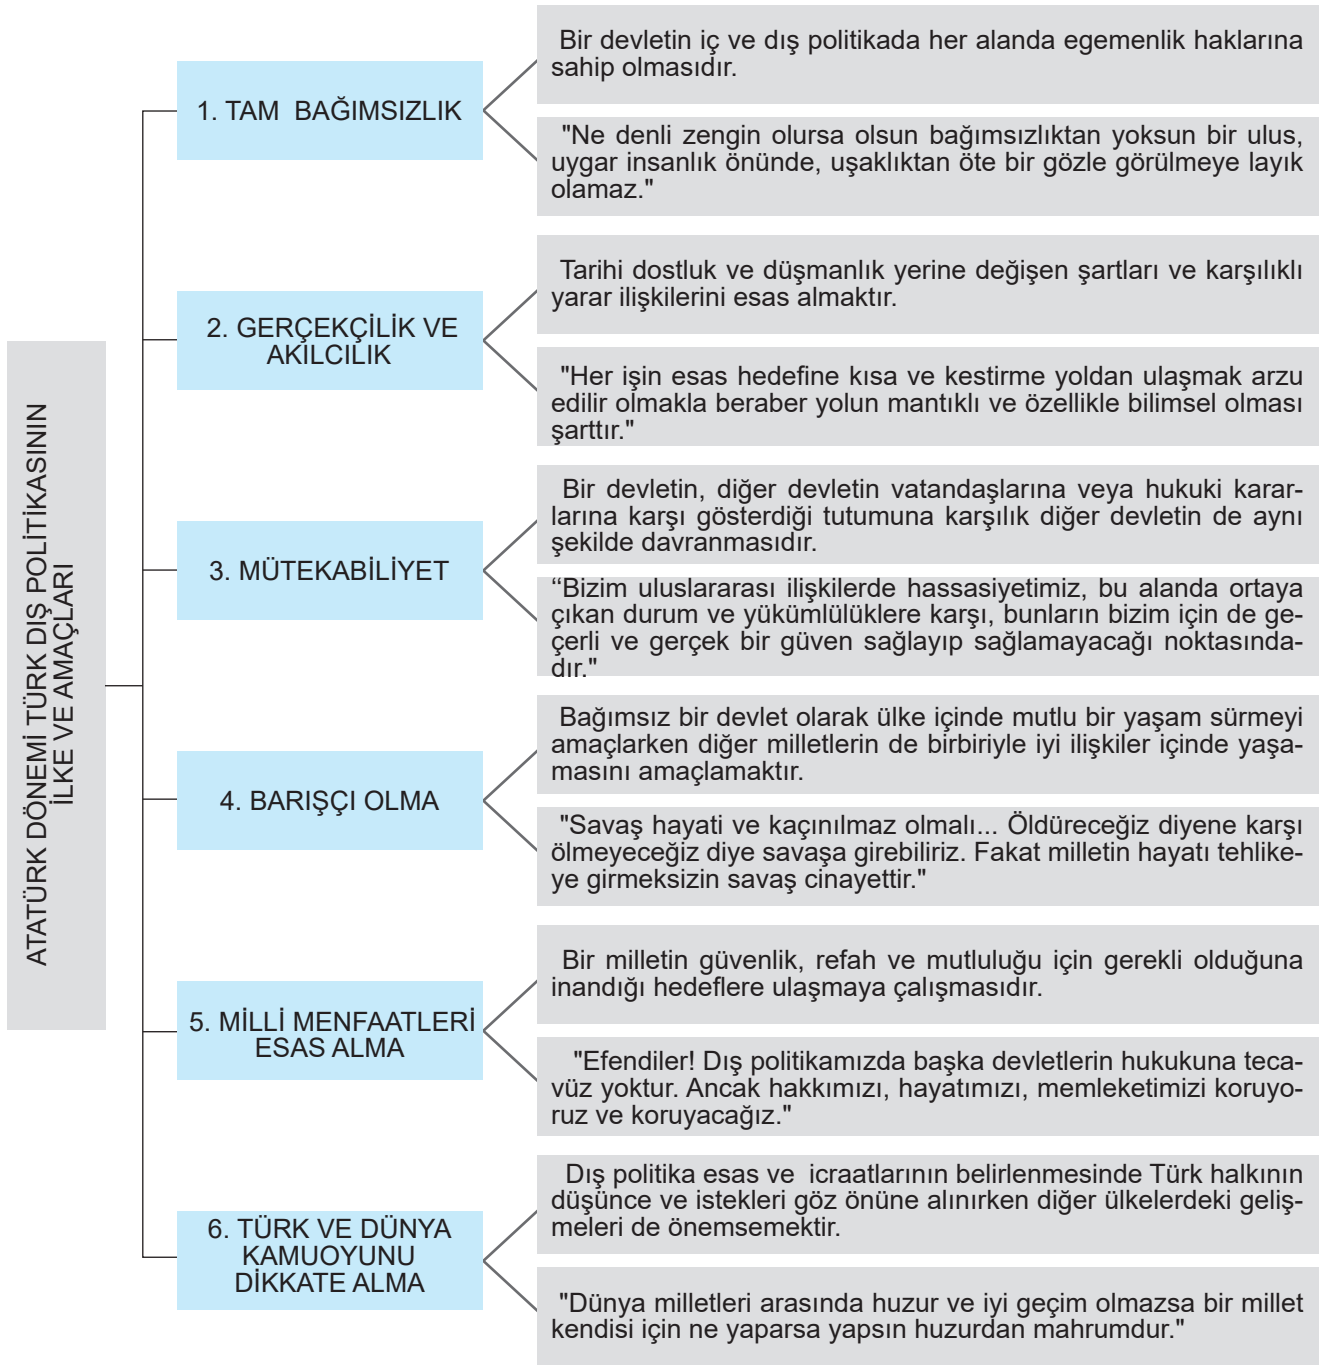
ATATÜRK DÖNEMİ TÜRK DIŞ POLİTİKASININ İLKE VE AMAÇLARI

1. TAM BAĞIMSIZLIK

Bir devletin iç ve dış politikada her alanda egemenlik haklarına sahip olmasıdır.

"Ne denli zengin olursa olsun bağımsızlıktan yoksun bir ulus, uygar insanlık önünde, uşaklıktan öte bir gözle görülmeye layık olamaz."

2. GERÇEKÇİLİK VE AKILCILIK

Tarihi dostluk ve düşmanlık yerine değişen şartları ve karşılıklı yarar ilişkilerini esas almaktır.

"Her işin esas hedefine kısa ve kestirme yoldan ulaşmak arzu edilir olmakla beraber yolun mantıklı ve özellikle bilimsel olması şarttır."

3. MÜTEKABİLİYET

Bir devletin, diğer devletin vatandaşlarına veya hukuki kararlarına karşı gösterdiği tutumuna karşılık diğer devletin de aynı şekilde davranmasıdır.

“Bizim uluslararası ilişkilerde hassasiyetimiz, bu alanda ortaya çıkan durum ve yükümlülüklere karşı, bunların bizim için de geçerli ve gerçek bir güven sağlayıp sağlamayacağı noktasındadır."

4. BARIŞÇI OLMA

Bağımsız bir devlet olarak ülke içinde mutlu bir yaşam sürmeyi amaçlarken diğer milletlerin de birbiriyle iyi ilişkiler içinde yaşamasını amaçlamaktır.

"Savaş hayati ve kaçınılmaz olmalı... Öldüreceğiz diyene karşı ölmeyeceğiz diye savaşa girebiliriz. Fakat milletin hayatı tehlikeye girmeksizin savaş cinayettir."

5. MİLLİ MENFAATLERİ ESAS ALMA

Bir milletin güvenlik, refah ve mutluluğu için gerekli olduğuna inandığı hedeflere ulaşmaya çalışmasıdır.

"Efendiler! Dış politikamızda başka devletlerin hukukuna tecavüz yoktur. Ancak hakkımızı, hayatımızı, memleketimizi koruyoruz ve koruyacağız."

6. TÜRK VE DÜNYA KAMUOYUNU DİKKATE ALMA

Dış politika esas ve icraatlarının belirlenmesinde Türk halkının düşünce ve istekleri göz önüne alınırken diğer ülkelerdeki gelişmeleri de önemsemektir.

"Dünya milletleri arasında huzur ve iyi geçim olmazsa bir millet kendisi için ne yaparsa yapsın huzurdan mahrumdur."